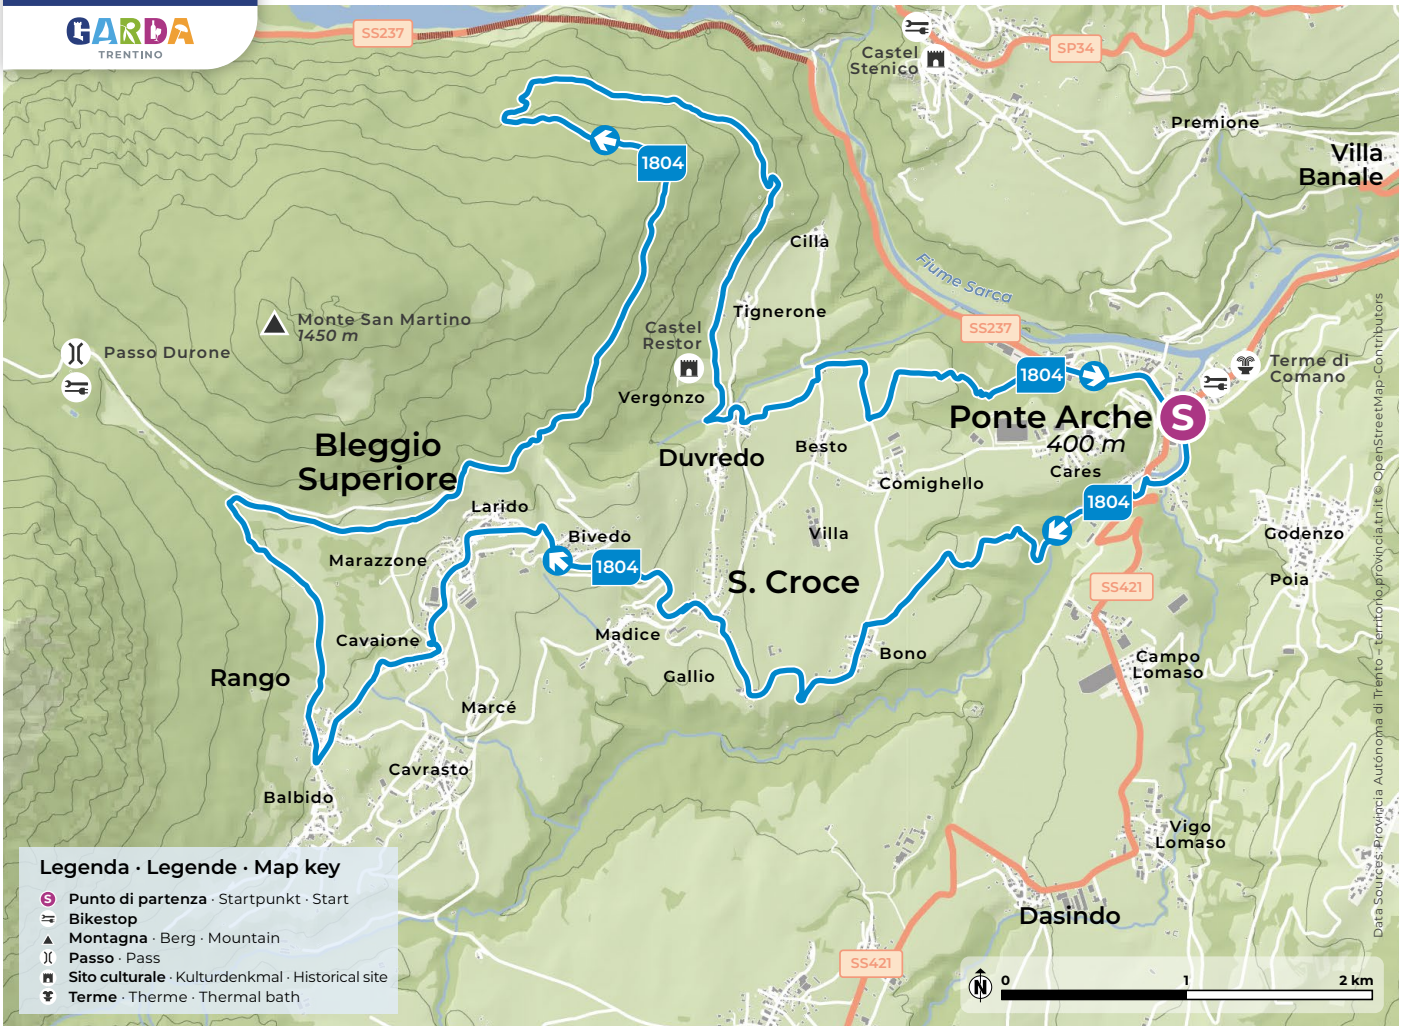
GARDA
TRENTINO

SS237
Castel Stenico
SP34
Premione
Villa Banale
1804
Cilla
Fiume Sarca
Tignerone
SS237
Monte San Martino
1450 m
Passo Durone
Castel Restor
Terme di Comano
1804
Vergonzo
Ponte Arche
400 m
S
Bleggio Superiore
Duvredo
Besto
Cares
Comighello
1804
Larido
Bivedo
Villa
Godenzo
Marazzone
1804
S. Croce
SS421
Poia
Cavaione
Madice
Bono
Campo Lomaso
Rango
Gallio
Marcé
Cavrasto
Balbido
Vigo Lomaso
Dasindo
SS421

Legenda · Legende · Map key
Punto di partenza · Startpunkt · Start
Bikestop
Montagna · Berg · Mountain
Passo · Pass
Sito culturale · Kulturdenkmal · Historical site
Terme · Therme · Thermal bath

0
1
2 km

Data Sources: Provincia Autonoma di Trento – territorio.provincia.tn.it © OpenStreetMap-Contributors